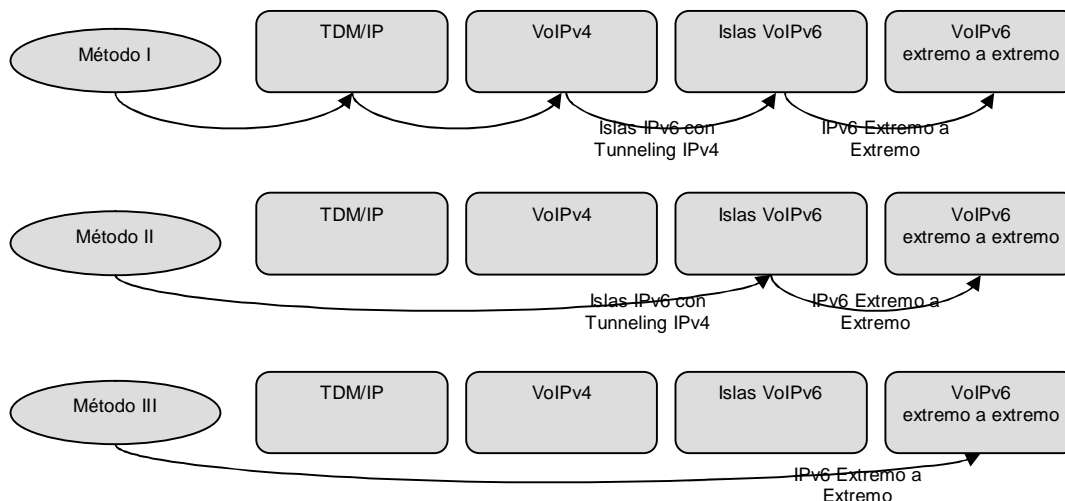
Método I

TDM/IP

VoIPv4

Islas VoIPv6

VoIPv6 extremo a extremo

Islas IPv6 con Tunneling IPv4

IPv6 Extremo a Extremo

Método II

TDM/IP

VoIPv4

Islas VoIPv6

VoIPv6 extremo a extremo

Islas IPv6 con Tunneling IPv4

IPv6 Extremo a Extremo

Método III

TDM/IP

VoIPv4

Islas VoIPv6

VoIPv6 extremo a extremo

IPv6 Extremo a Extremo